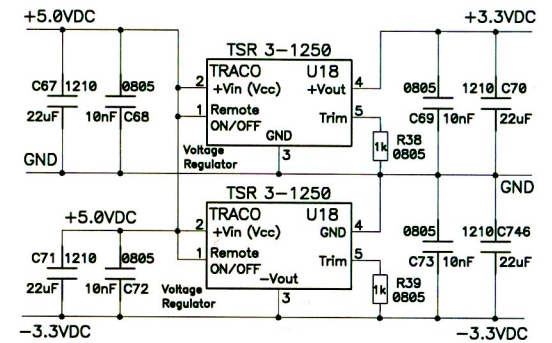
+5.0VDC

+3.3VDC

TSR 3-1250

TRACO U18

+Vin (Vcc) +Vout

Remote ON/OFF

Trim

GND

Voltage Regulator

2 4 1 5 3

C67 1210

0805

22uF

10nF C68

0805

1210 C70

C69 10nF

22uF

R38 1k 0805

GND

GND

TSR 3-1250

TRACO U18

+5.0VDC

+Vin (Vcc) GND

Remote ON/OFF

Trim

-Vout

Voltage Regulator

2 4 1 5 3

C71 1210

0805

22uF

10nF C72

0805

1210 C746

C73 10nF

22uF

R39 1k 0805

-3.3VDC

-3.3VDC